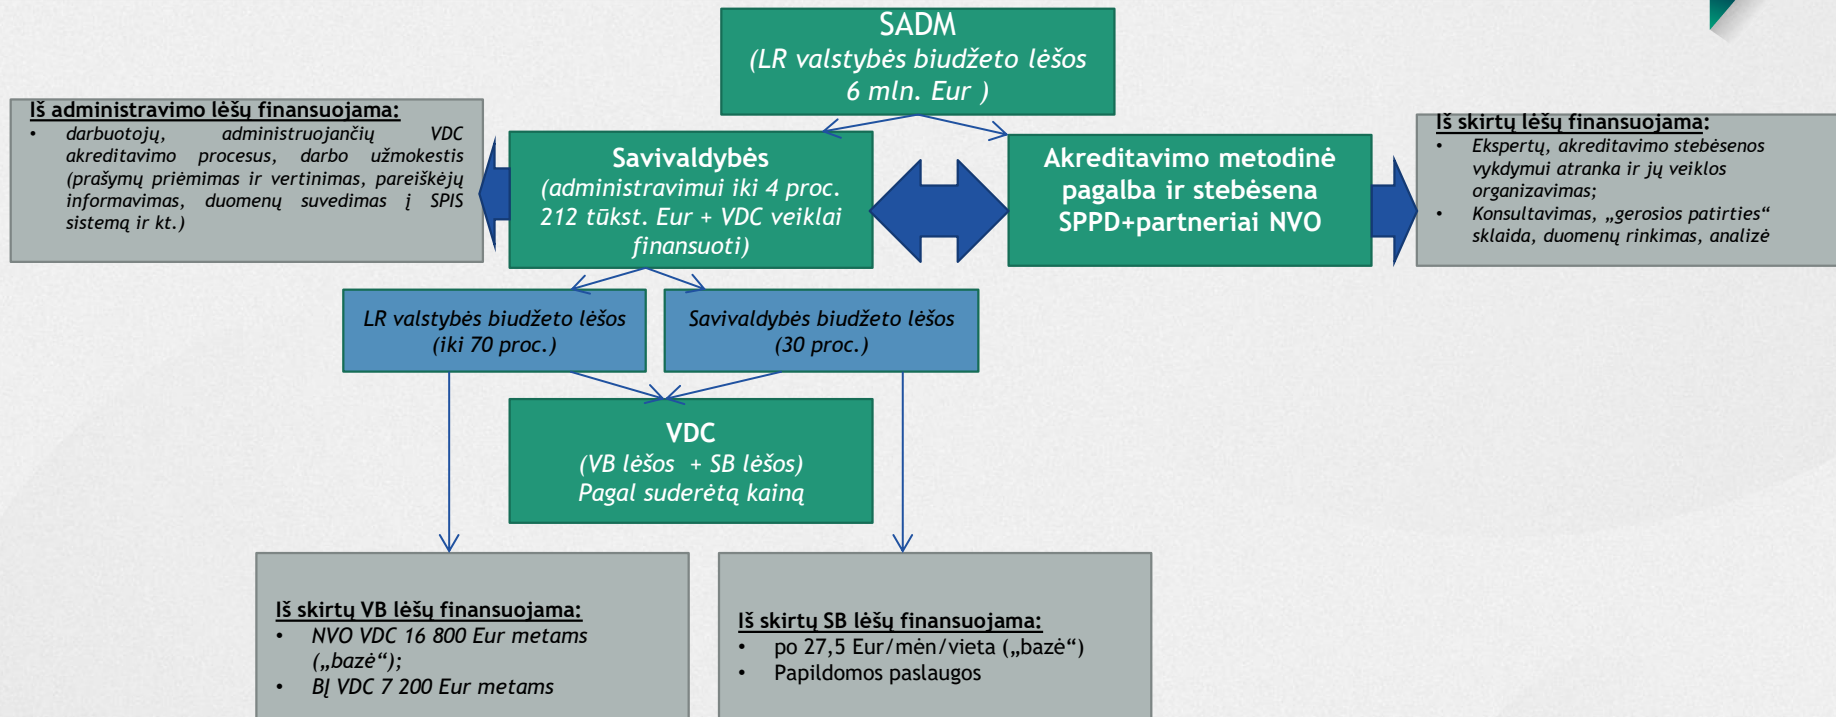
SADM
(LR valstybės biudžeto lėšos 6 mln. Eur )

Iš administravimo lėšų finansuojama:
• darbuotojų, administruojančių VDC akreditavimo procesus, darbo užmokestis (prašymų priėmimas ir vertinimas, pareiškėjų informavimas, duomenų suvedimas į SPIS sistemą ir kt.)

Savivaldybės
(administravimui iki 4 proc. 212 tūkst. Eur + VDC veiklai finansuoti)

Akreditavimo metodinė pagalba ir stebėsena SPPD+partneriai NVO

Iš skirtų lėšų finansuojama:
• Ekspertų, akreditavimo stebėsenos vykdymui atranka ir jų veiklos organizavimas;
• Konsultavimas, „gerosios patirties“ sklaida, duomenų rinkimas, analizė

LR valstybės biudžeto lėšos (iki 70 proc.)

Savivaldybės biudžeto lėšos (30 proc.)

VDC
(VB lėšos + SB lėšos)
Pagal suderėtą kainą

Iš skirtų VB lėšų finansuojama:
• NVO VDC 16 800 Eur metams („bazė“);
• BĮ VDC 7 200 Eur metams

Iš skirtų SB lėšų finansuojama:
• po 27,5 Eur/mėn/vieta („bazė“)
• Papildomos paslaugos